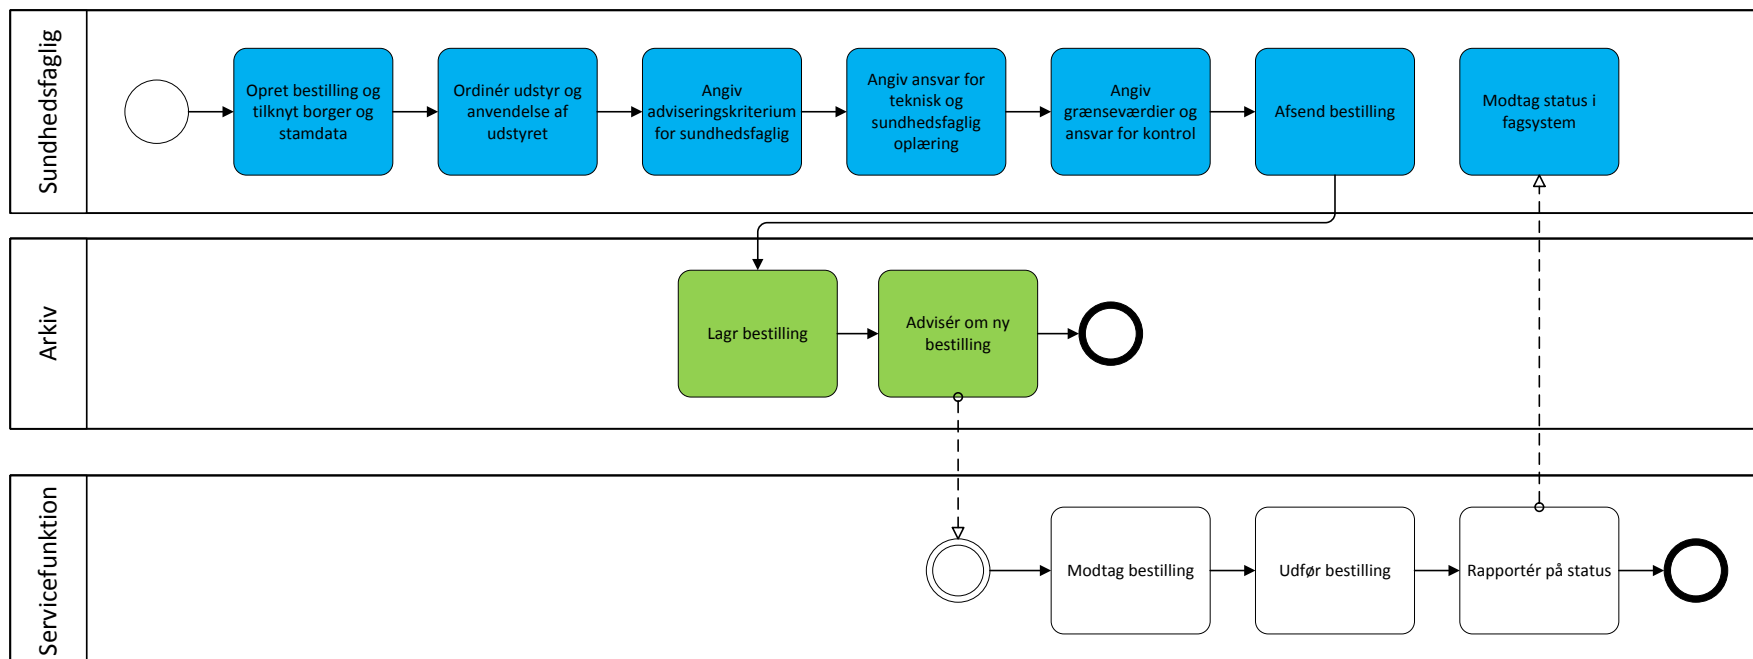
Sundhedsfaglig

Opret bestilling og tilknyt borger og stamdata

Ordinér udstyr og anvendelse af udstyret

Angiv adviseringskriterium for sundhedsfaglig

Angiv ansvar for teknisk og sundhedsfaglig oplæring

Angiv grænseværdier og ansvar for kontrol

Afsend bestilling

Modtag status i fagsystem

Arkiv

Lagr bestilling

Advisér om ny bestilling

Servicefunktion

Modtag bestilling

Udfør bestilling

Rapportér på status